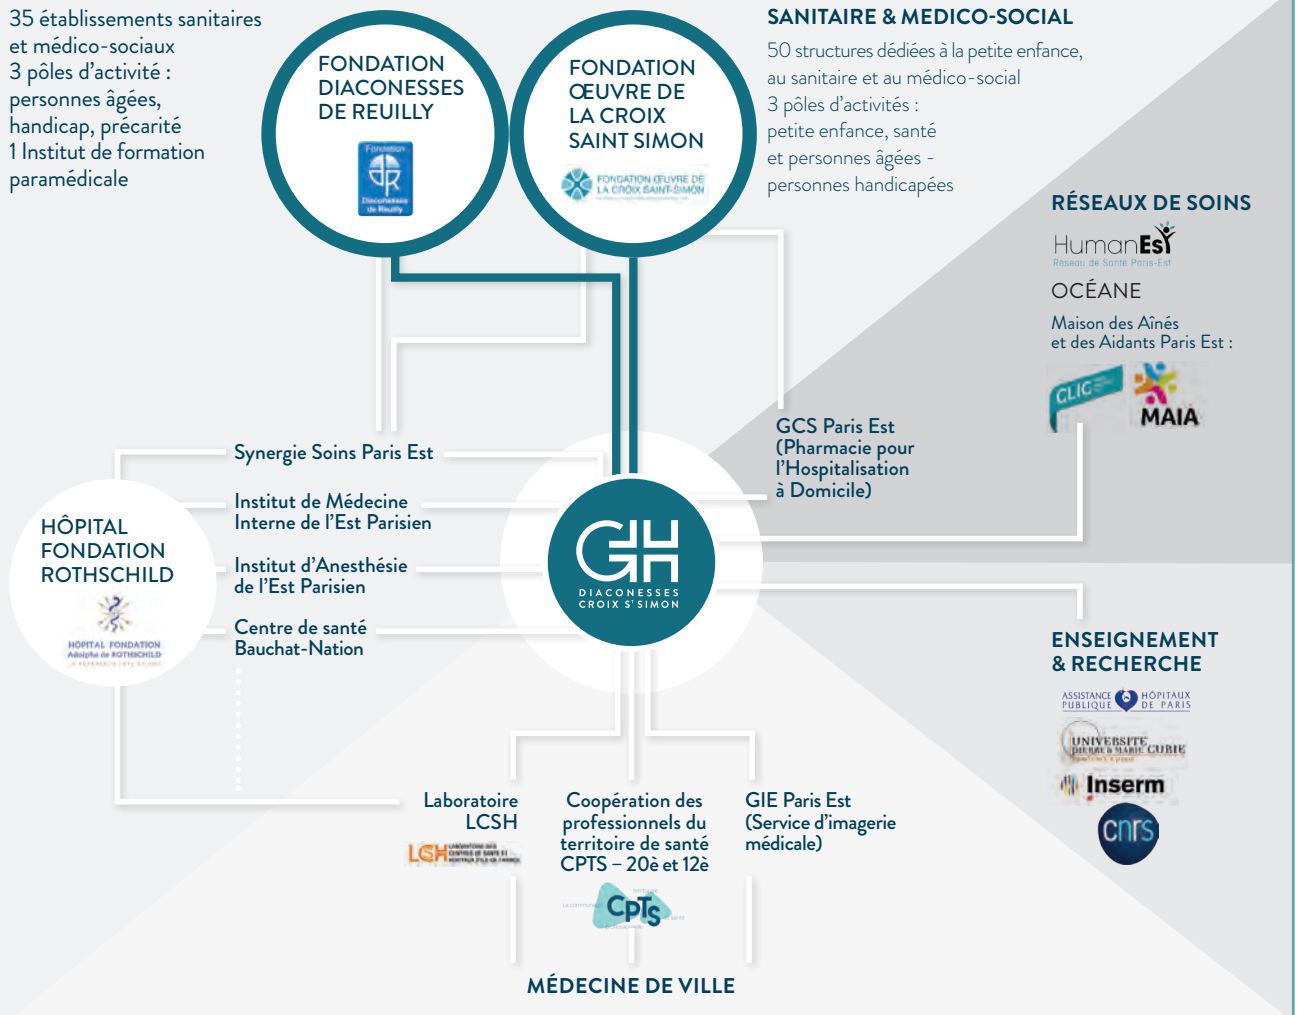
35 établissements sanitaires et médico-sociaux
3 pôles d'activité : personnes âgées, handicap, précarité
1 Institut de formation paramédicale

FONDATION DIACONESSES DE REUILLY

Fondation Diaconesses de Reuilly

FONDATION ŒUVRE DE LA CROIX SAINT SIMON

FONDATION ŒUVRE DE LA CROIX SAINT-SIMON

SANITAIRE & MEDICO-SOCIAL

50 structures dédiées à la petite enfance, au sanitaire et au médico-social
3 pôles d'activités : petite enfance, santé et personnes âgées - personnes handicapées

RÉSEAUX DE SOINS

HumanEST
Réseau de Santé Paris-Est

OCÉANE

Maison des Aînés et des Aidants Paris Est :

CLIC

MAIA

GCS Paris Est (Pharmacie pour l'Hospitalisation à Domicile)

Synergie Soins Paris Est

Institut de Médecine Interne de l'Est Parisien

Institut d'Anesthésie de l'Est Parisien

Centre de santé Bauchat-Nation

HÔPITAL FONDATION ROTHSCHILD

HOPITAL FONDATION Adolphe de ROTHSCHILD

GH
DIACONESSES CROIX S<sup>T</sup> SIMON

ENSEIGNEMENT & RECHERCHE

ASSISTANCE PUBLIQUE HÔPITAUX DE PARIS

UNIVERSITE PIERRE & MARIE CURIE

Inserm

cnrs

Laboratoire LCSH

LCSH

Coopération des professionnels du territoire de santé CPTS – 20è et 12è

CPTS

GIE Paris Est (Service d'imagerie médicale)

MÉDECINE DE VILLE